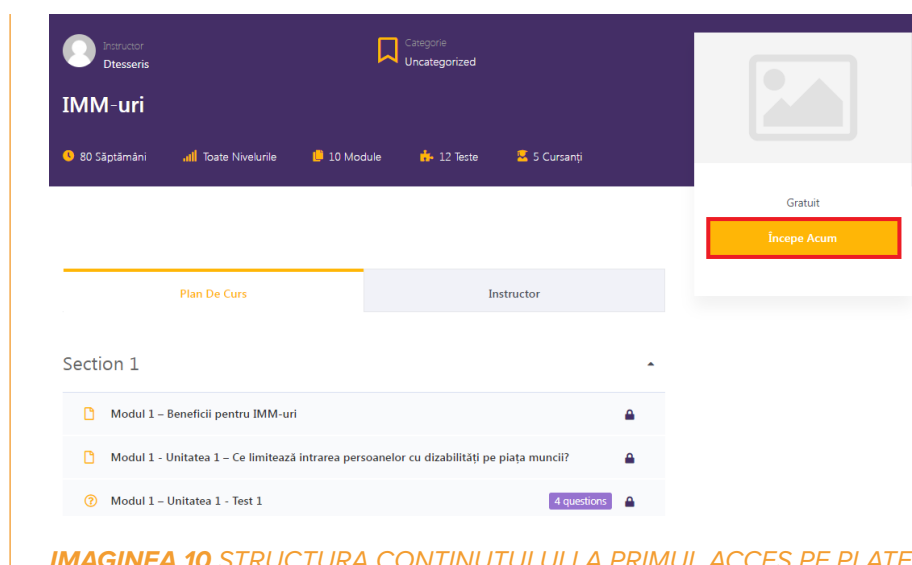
Instructor
Dtesseris

Categorie
Uncategorized

IMM-uri

80 Săptămâni  Toate Nivelurile  10 Module  12 Teste  5 Cursanți

Gratuit

Începe Acum

Plan De Curs

Instructor

Section 1

Modul 1 – Beneficii pentru IMM-uri

Modul 1 - Unitatea 1 – Ce limitează intrarea persoanelor cu dizabilități pe piața muncii?

Modul 1 – Unitatea 1 - Test 1  4 questions

IMAGINEA 10 STRUCTURA CONȚINUTULUI LA PRIMUL ACCES PE PLATE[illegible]